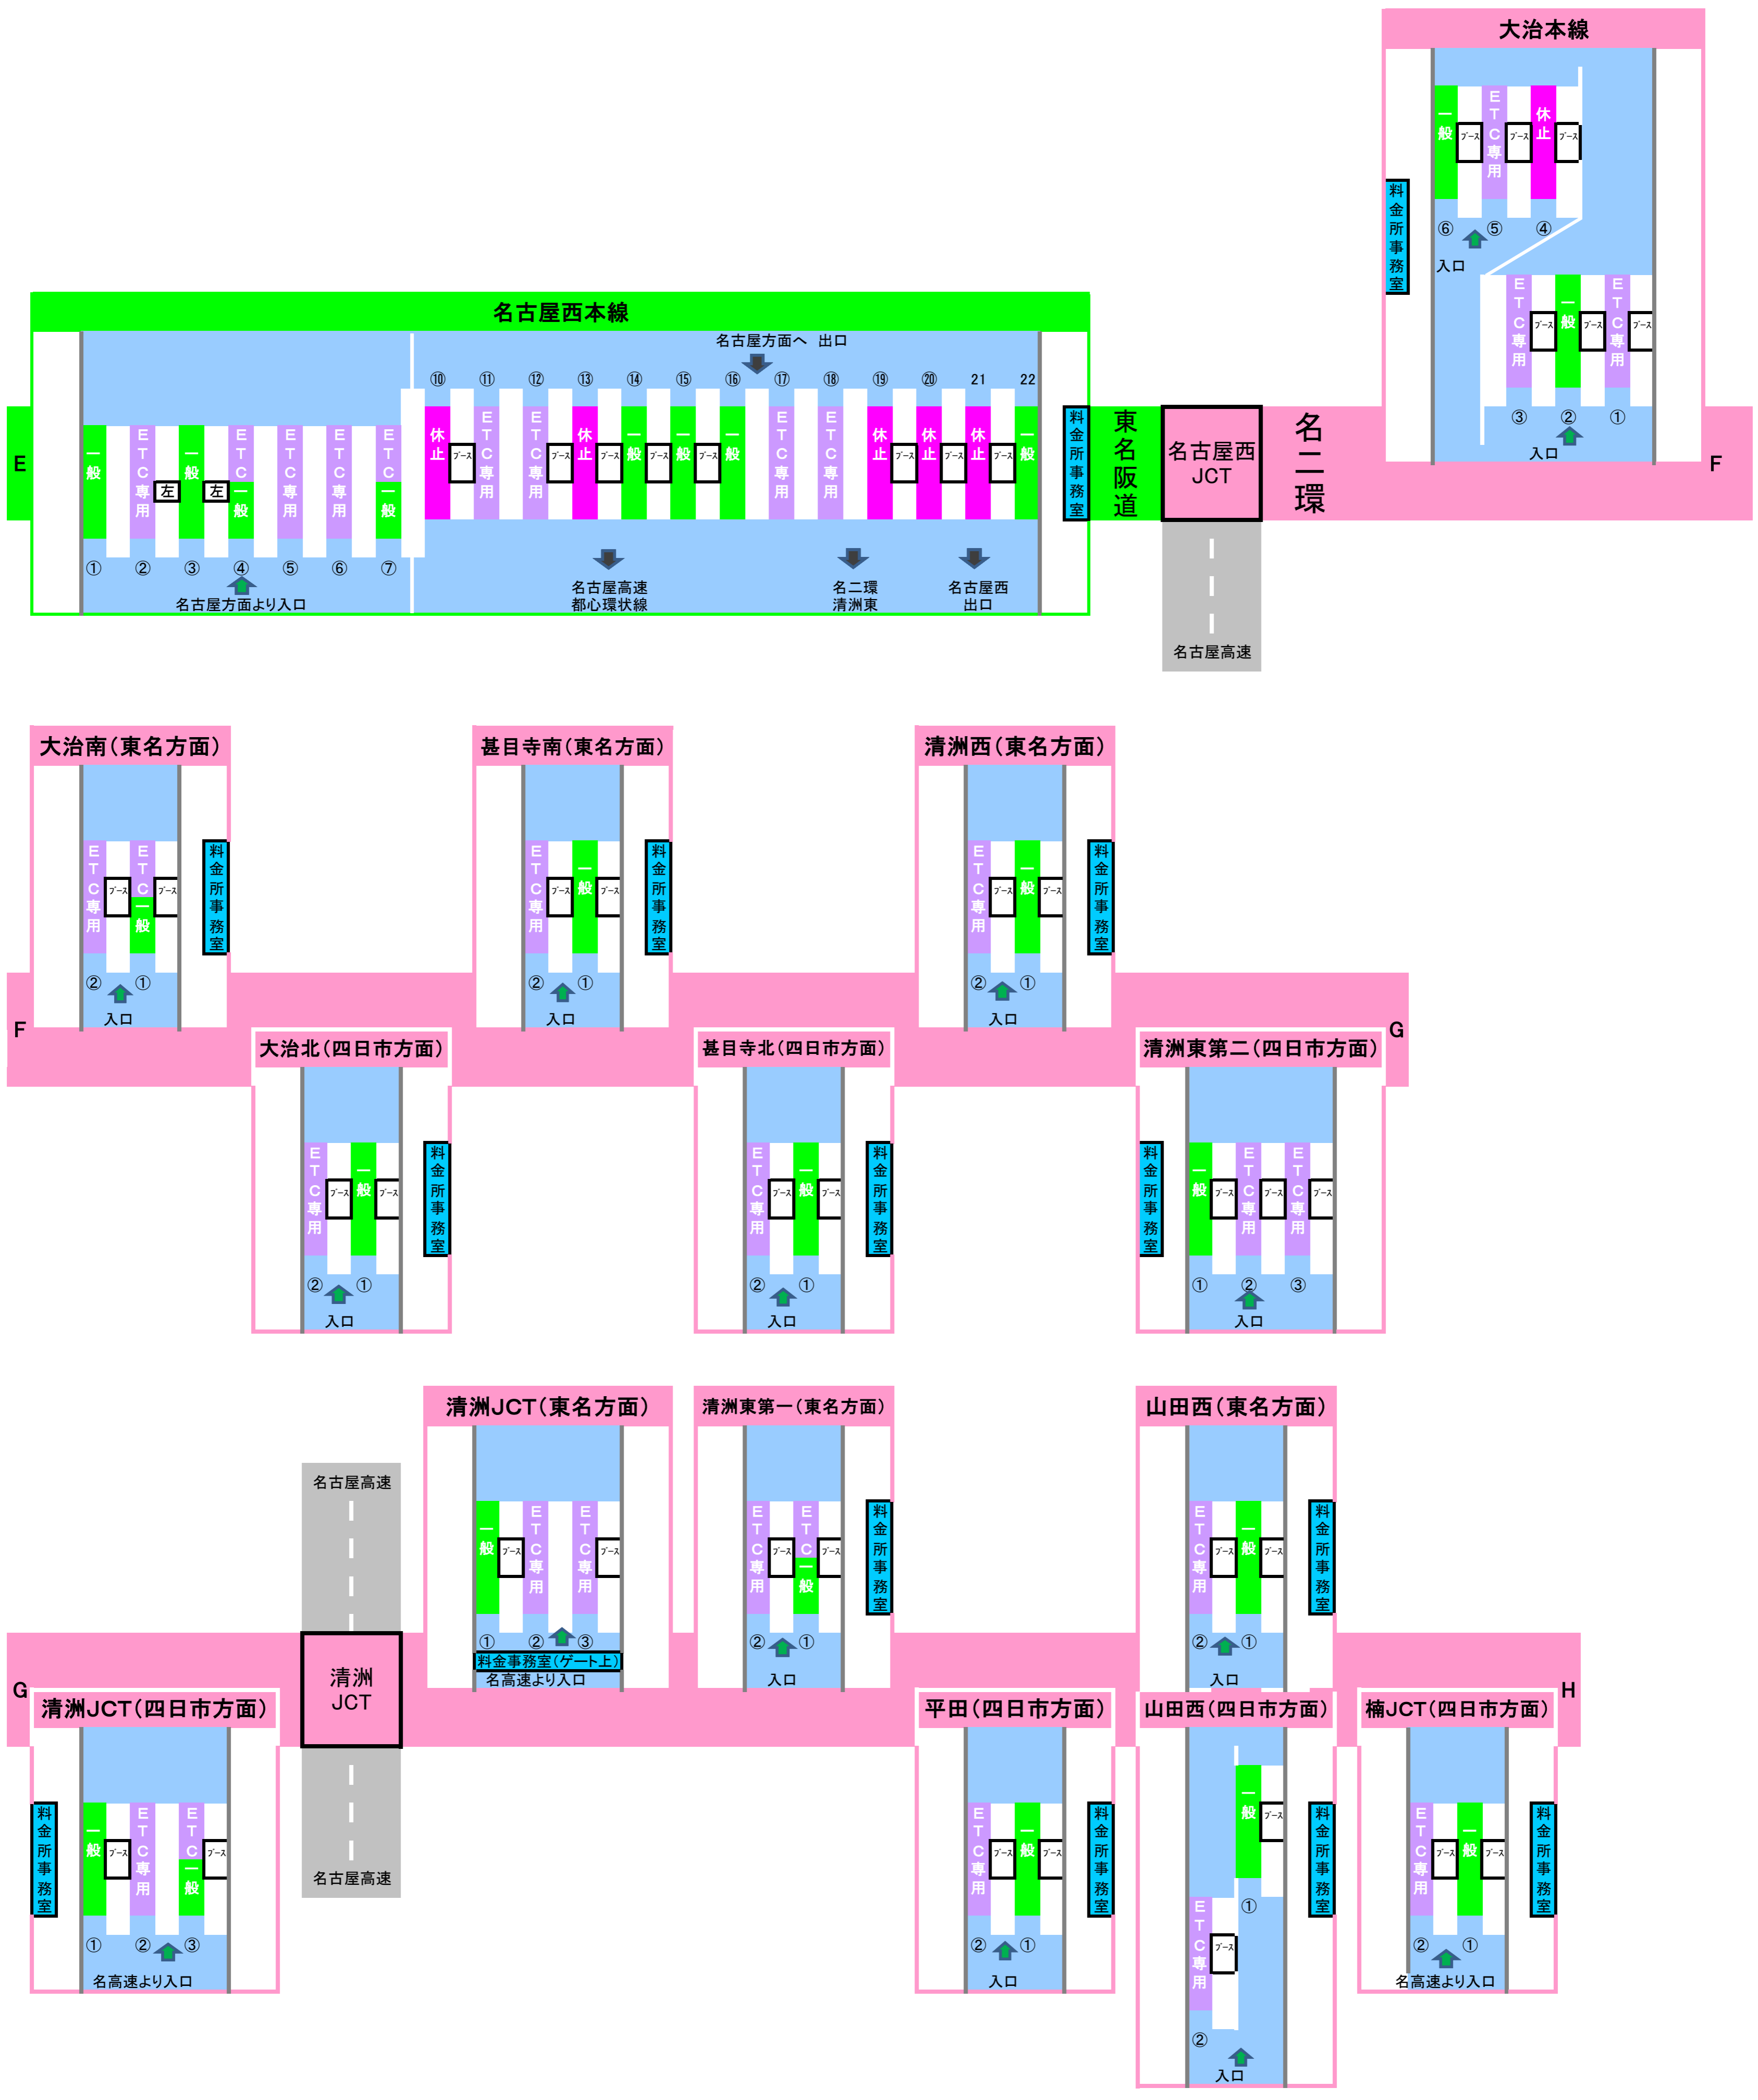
大治本線

一般 ETC専用 ブース 休止 ブース ブース
⑥ ⑤ ④
入口
料金所事務室
ETC専用 ブース 一般 ブース ETC専用 ブース
③ ② ①
入口

名古屋西本線

E
一般 ETC専用 左 一般 左 ETC一般 ETC専用 ETC専用 ETC一般
① ② ③ ④ ⑤ ⑥ ⑦
名古屋方面より入口

名古屋方面へ 出口
⑩ ⑪ ⑫ ⑬ ⑭ ⑮ ⑯ ⑰ ⑱ ⑲ ⑳ 21 22
休止 ブース ETC専用 ブース 休止 ブース 一般 ブース 一般 ブース 一般 ETC専用 ETC専用 休止 ブース 休止 ブース 休止 ブース 一般
名古屋高速 都心環状線
名二環 清洲東
名古屋西 出口

料金所事務室
東名阪道
名古屋西 JCT
名二環
名古屋高速
F

大治南（東名方面）
ETC専用 ブース ETC一般 ブース
② ①
入口
料金所事務室

甚目寺南（東名方面）
ETC専用 ブース 一般 ブース
② ①
入口
料金所事務室

清洲西（東名方面）
ETC専用 ブース 一般 ブース
② ①
入口
料金所事務室

F
G

大治北（四日市方面）
ETC専用 ブース 一般 ブース
② ①
入口
料金所事務室

甚目寺北（四日市方面）
ETC専用 ブース 一般 ブース
② ①
入口
料金所事務室

清洲東第二（四日市方面）
料金所事務室
一般 ブース ETC専用 ブース ETC専用 ブース
① ② ③
入口

名古屋高速

清洲JCT（東名方面）
一般 ブース ETC専用 ETC専用 ブース
① ② ③
料金事務室（ゲート上）
名高速より入口

清洲東第一（東名方面）
ETC専用 ブース ETC一般 ブース
② ①
入口
料金所事務室

山田西（東名方面）
ETC専用 ブース 一般 ブース
② ①
入口
料金所事務室

G
H

清洲JCT（四日市方面）
料金所事務室
一般 ブース ETC専用 ETC一般 ブース
① ② ③
名高速より入口

清洲 JCT
名古屋高速

平田（四日市方面）
ETC専用 ブース 一般 ブース
② ①
入口
料金所事務室

山田西（四日市方面）
一般 ブース
①
ETC専用 ブース
②
入口
料金所事務室

楠JCT（四日市方面）
ETC専用 ブース 一般 ブース
② ①
名高速より入口
料金所事務室